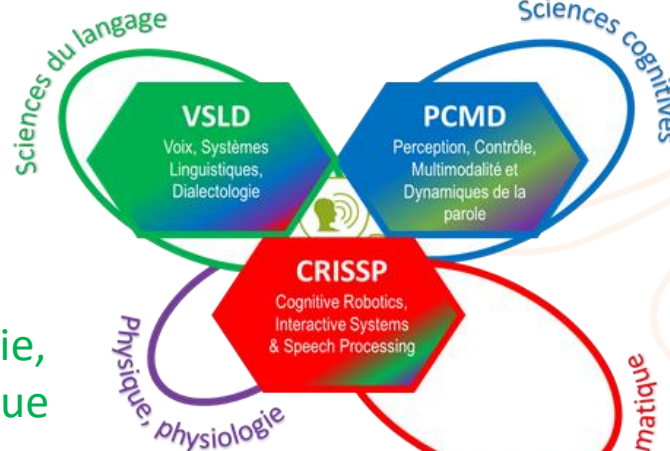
Sciences du langage

Sciences cognitives

VSLD
Voix, Systèmes Linguistiques, Dialectologie

PCMD
Perception, Contrôle, Multimodalité et Dynamiques de la parole

CRISSP
Cognitive Robotics, Interactive Systems & Speech Processing

ie,
ue

Physique, physiologie

matique